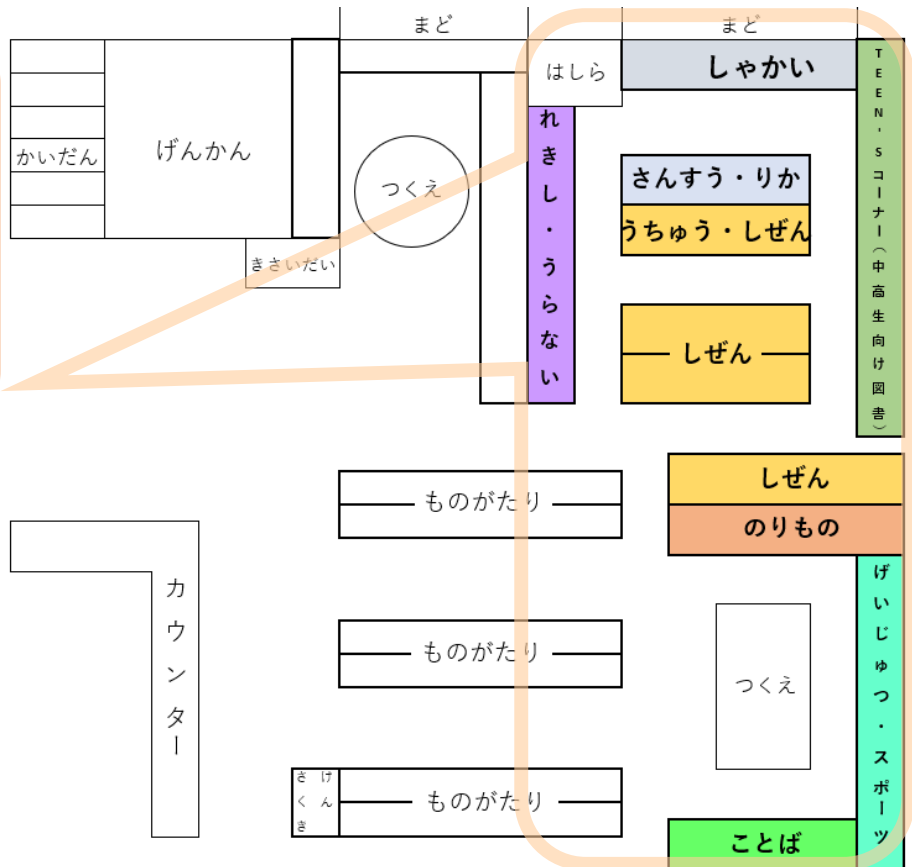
まど

まど

かいだん

げんかん

きさいだい

つくえ

はしら

しゃかい

れきし・うらない

さんすう・りか

うちゅう・しぜん

しぜん

TEEN・S コーナー（中高生向け図書）

しぜん

のりもの

ものがたり

ものがたり

ものがたり

カウンター

つくえ

げいじゅつ・スポーツ

さけ くん き

ことば